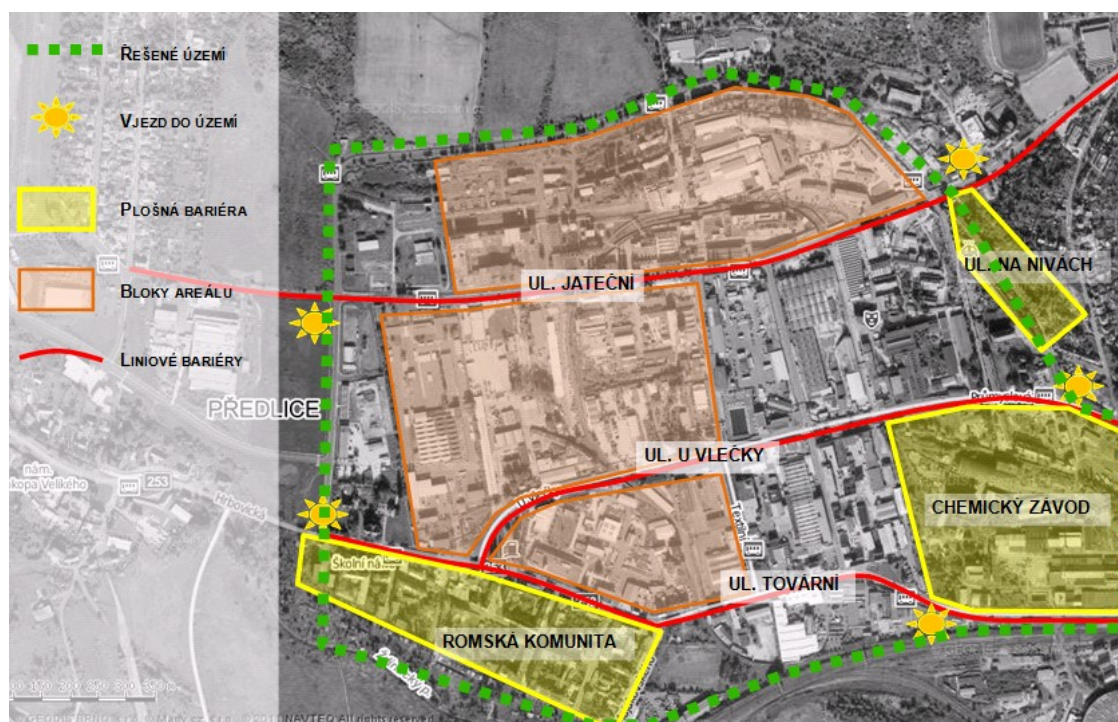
Řešené území

Vjezd do území

Plošná bariéra

Bloky areálu

Liniové bariéry

UL. JATEČNÍ

UL. NA NIVÁCH

PŘEDLICE

UL. U VLEČKY

CHEMICKÝ ZÁVOD

UL. TOVÁRNÍ

ROMSKÁ KOMUNITA

nám. Prokopa Velikého

253

Hrbovická

Školní nám.

Průmyslová

Tovární

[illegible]

GEODIS BRNO, s.r.o., PLANstudio s.r.o., ©2010 NAVTEQ All rights reserved